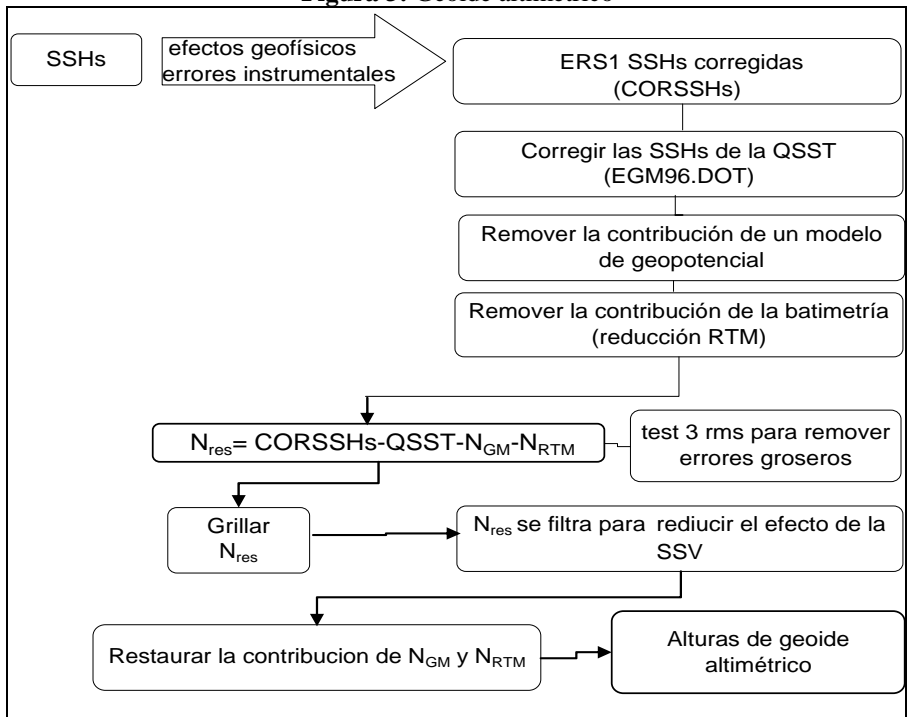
Figura 3: Geoide altimétrico

SSHs

efectos geofísicos errores instrumentales

ERS1 SSHs corregidas (CORSSHs)

Corregir las SSHs de la QSST (EGM96.DOT)

Remover la contribución de un modelo de geopotencial

Remover la contribución de la batimetría (reducción RTM)

$N_{res}$= CORSSHs-QSST-$N_{GM}$-$N_{RTM}$

test 3 rms para remover errores groseros

Grillar $N_{res}$

$N_{res}$ se filtra para rediucir el efecto de la SSV

Restaurar la contribucion de $N_{GM}$ y $N_{RTM}$

Alturas de geoide altimétrico